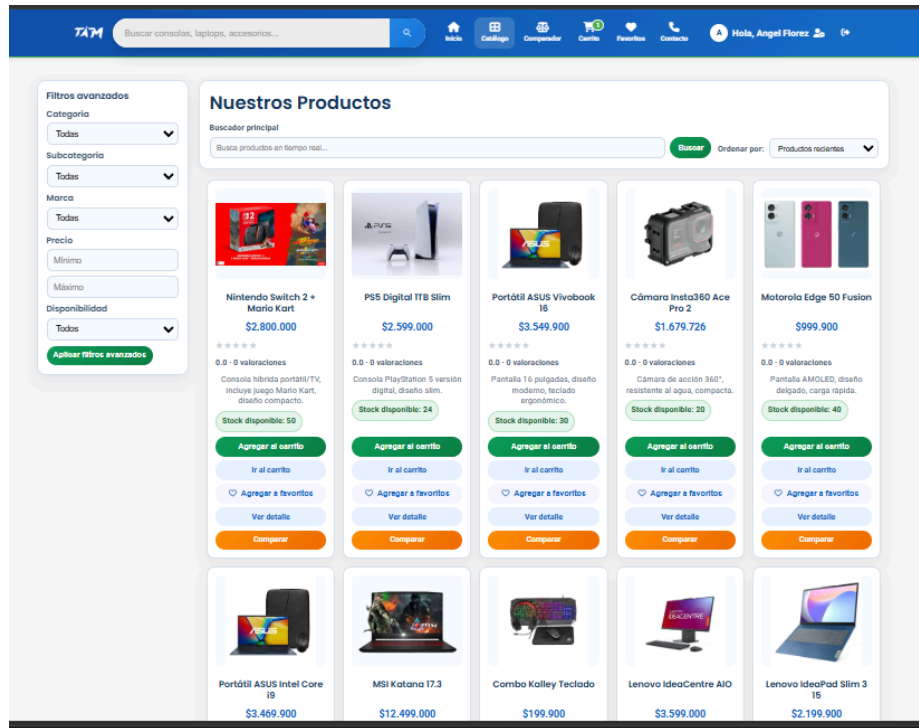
TAM Buscar consolas, laptops, accesorios... Inicio Catálogo Comparador 0 Carrito Favoritos Contacto A Hola, Angel Florez

Filtros avanzados
Categoría
Todas
Subcategoría
Todas
Marca
Todas
Precio
Mínimo
Máximo
Disponibilidad
Todas
Aplicar filtros avanzados

Nuestros Productos
Buscador principal
Busca productos en tiempo real...
Buscar
Ordenar por: Productos recientes

Nintendo Switch 2 + Mario Kart
$2.800.000
0.0 · 0 valoraciones
Consola híbrida portátil/TV, incluye juego Mario Kart, diseño compacto.
Stock disponible: 50
Agregar al carrito
Ir al carrito
Agregar a favoritos
Ver detalle
Comparar

PS5 Digital 1TB Slim
$2.599.000
0.0 · 0 valoraciones
Consola PlayStation 5 versión digital, diseño slim.
Stock disponible: 24
Agregar al carrito
Ir al carrito
Agregar a favoritos
Ver detalle
Comparar

Portátil ASUS Vivobook 16
$3.549.900
0.0 · 0 valoraciones
Pantalla 16 pulgadas, diseño moderno, teclado ergonómico.
Stock disponible: 30
Agregar al carrito
Ir al carrito
Agregar a favoritos
Ver detalle
Comparar

Cámara Insta360 Ace Pro 2
$1.679.726
0.0 · 0 valoraciones
Cámara de acción 360°, resistente al agua, compacta.
Stock disponible: 20
Agregar al carrito
Ir al carrito
Agregar a favoritos
Ver detalle
Comparar

Motorola Edge 50 Fusion
$999.900
0.0 · 0 valoraciones
Pantalla AMOLED, diseño delgado, carga rápida.
Stock disponible: 40
Agregar al carrito
Ir al carrito
Agregar a favoritos
Ver detalle
Comparar

Portátil ASUS Intel Core i9
$3.469.900

MSI Katana 17.3
$12.499.000

Combo Kalley Teclado
$199.900

Lenovo IdeaCentre AIO
$3.599.000

Lenovo IdeaPad Slim 3 15
$2.199.900